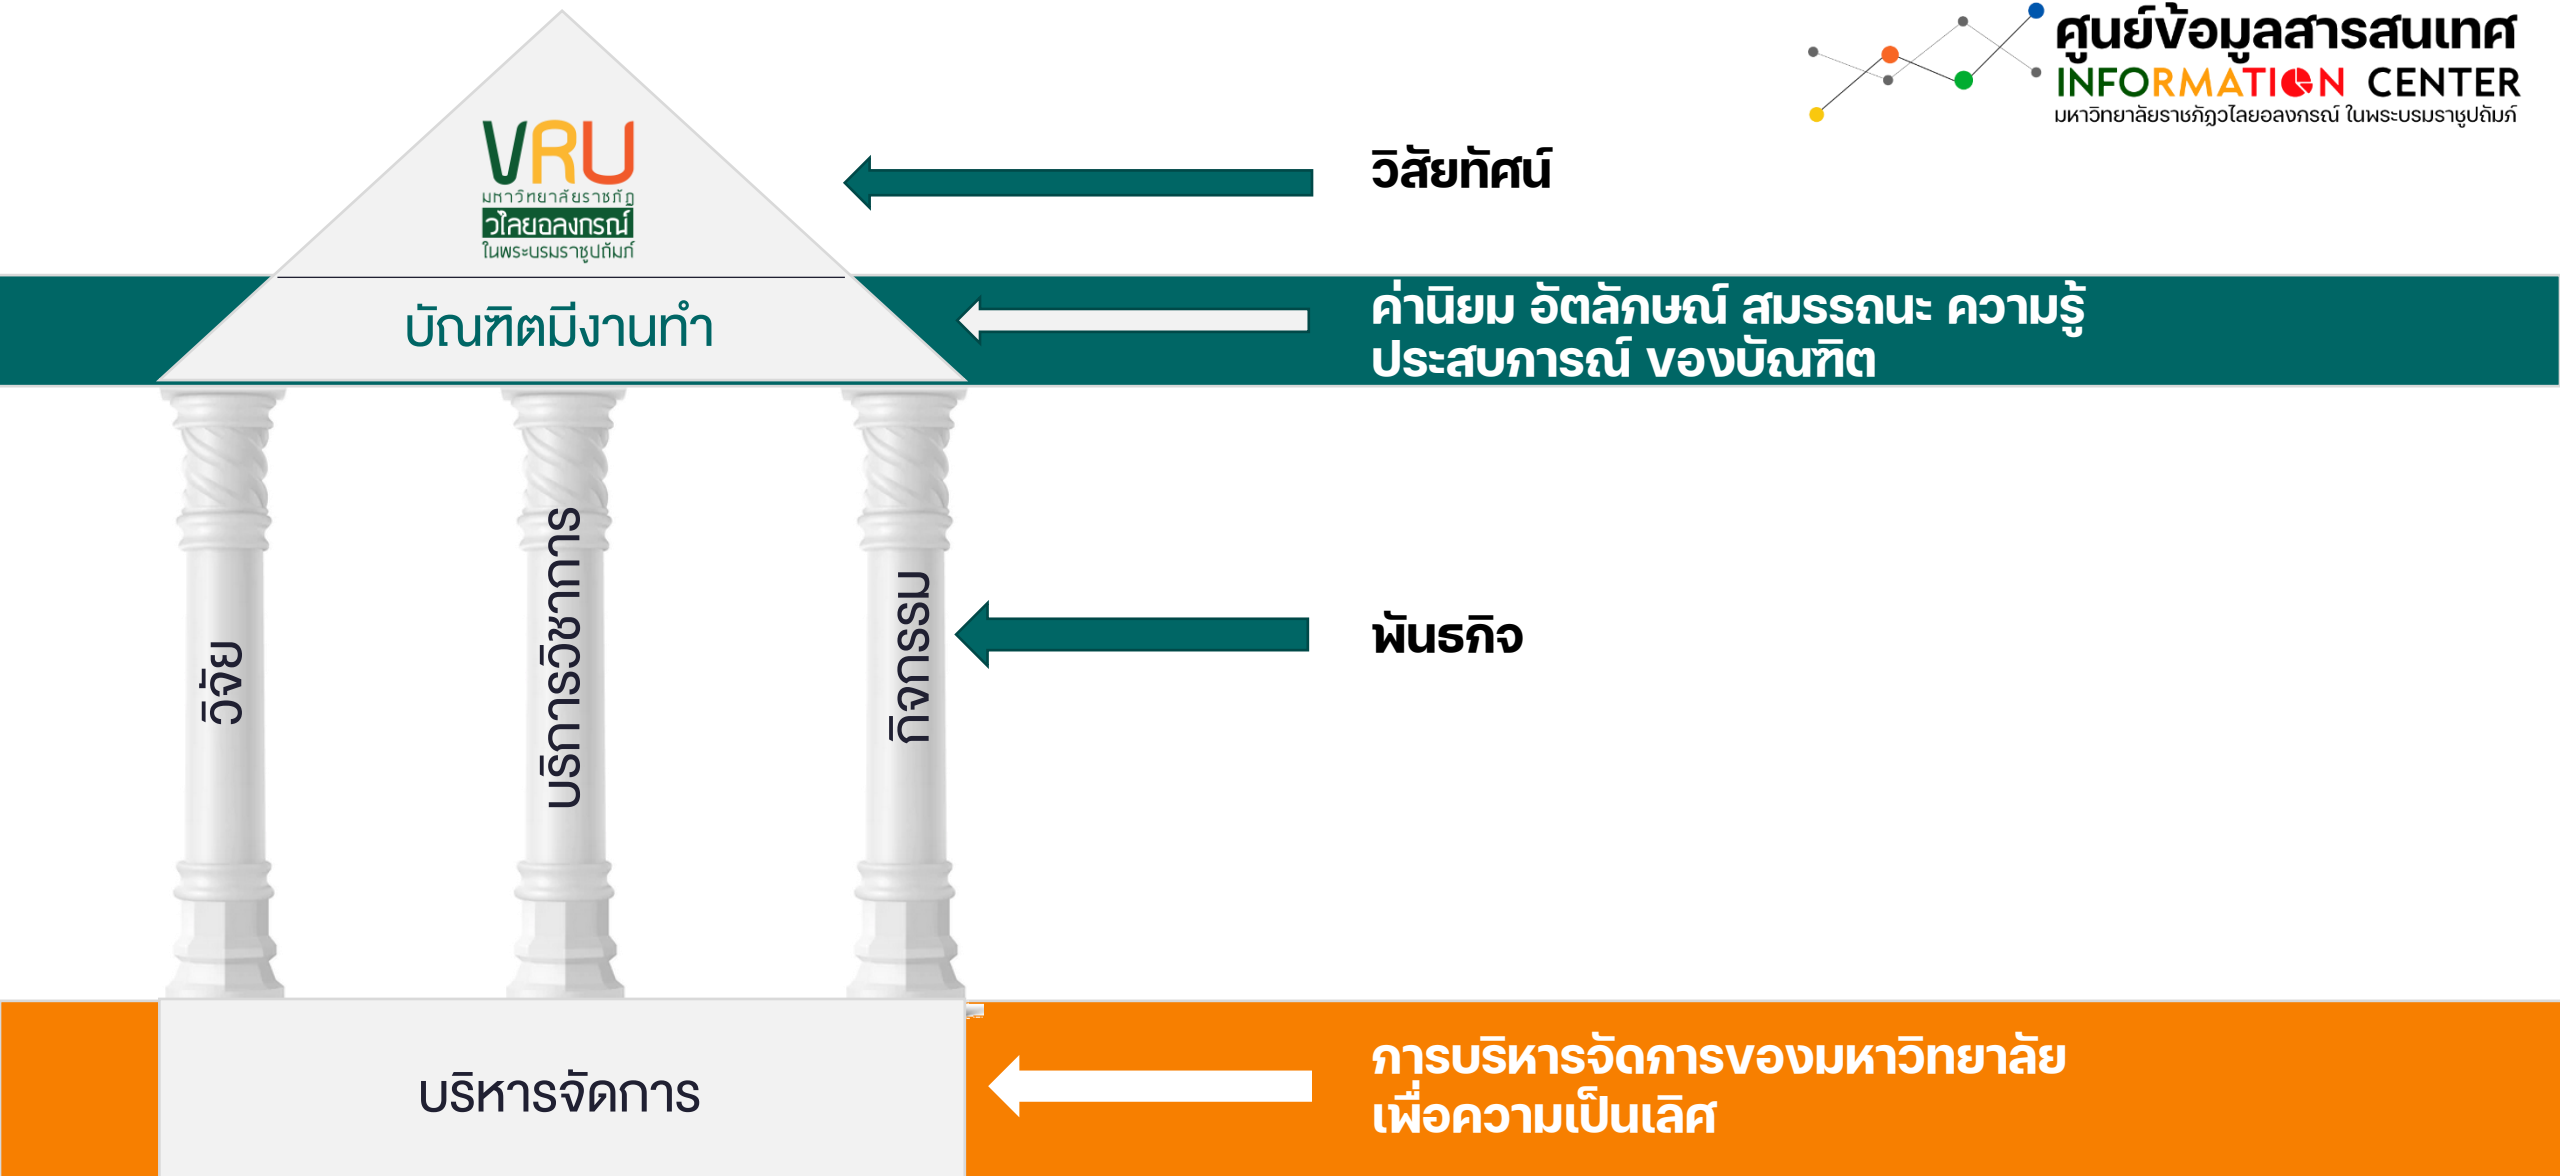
ศูนย์ข้อมูลสารสนเทศ
INFORMATION CENTER
มหาวิทยาลัยราชภัฏวไลยอลงกรณ์ ในพระบรมราชูปถัมภ์

VRU
มหาวิทยาลัยราชภัฏ
วไลยอลงกรณ์
ในพระบรมราชูปถัมภ์

วิสัยทัศน์

บัณฑิตมีงานทำ

ค่านิยม อัตลักษณ์ สมรรถนะ ความรู้ ประสบการณ์ ของบัณฑิต

วิจัย

บริการวิชาการ

กิจกรรม

พันธกิจ

บริหารจัดการ

การบริหารจัดการของมหาวิทยาลัย เพื่อความเป็นเลิศ